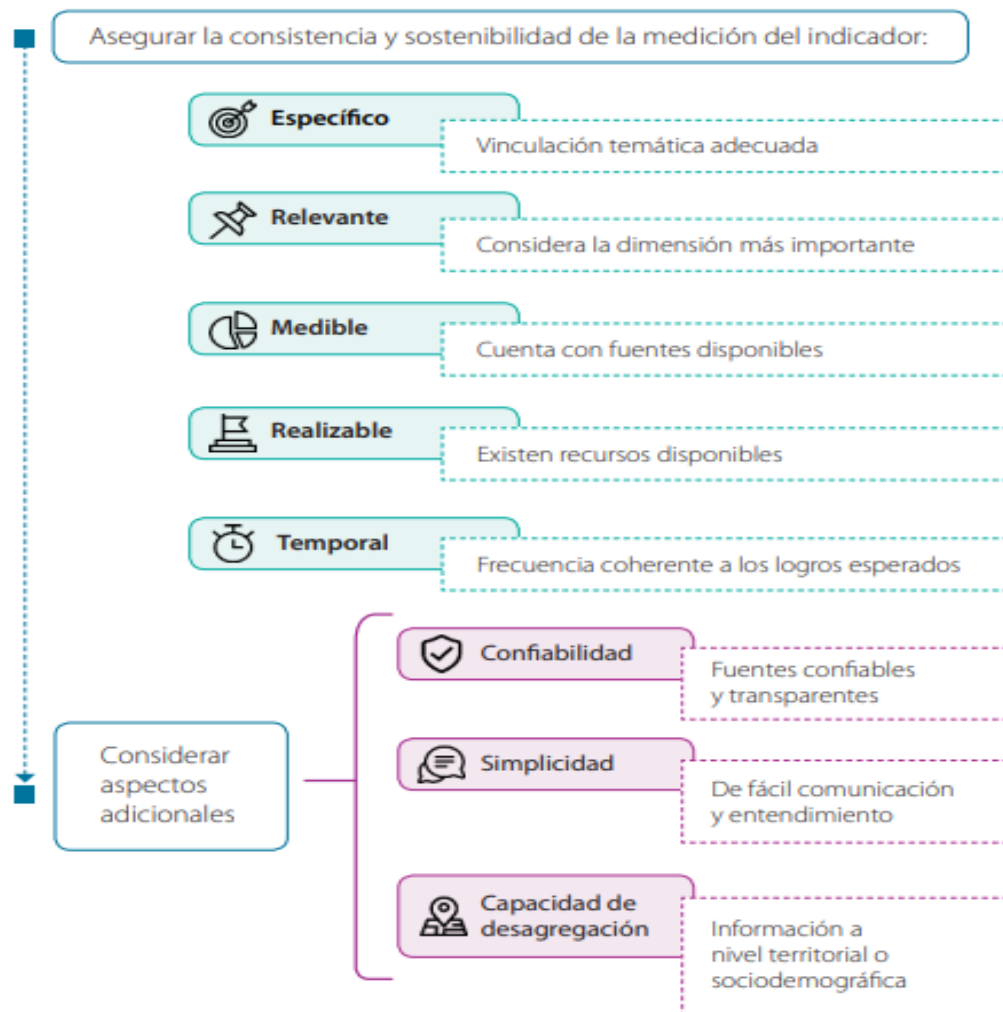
Asegurar la consistencia y sostenibilidad de la medición del indicador:

Específico

Vinculación temática adecuada

Relevante

Considera la dimensión más importante

Medible

Cuenta con fuentes disponibles

Realizable

Existen recursos disponibles

Temporal

Frecuencia coherente a los logros esperados

Considerar aspectos adicionales

Confiabilidad

Fuentes confiables y transparentes

Simplicidad

De fácil comunicación y entendimiento

Capacidad de desagregación

Información a nivel territorial o sociodemográfica